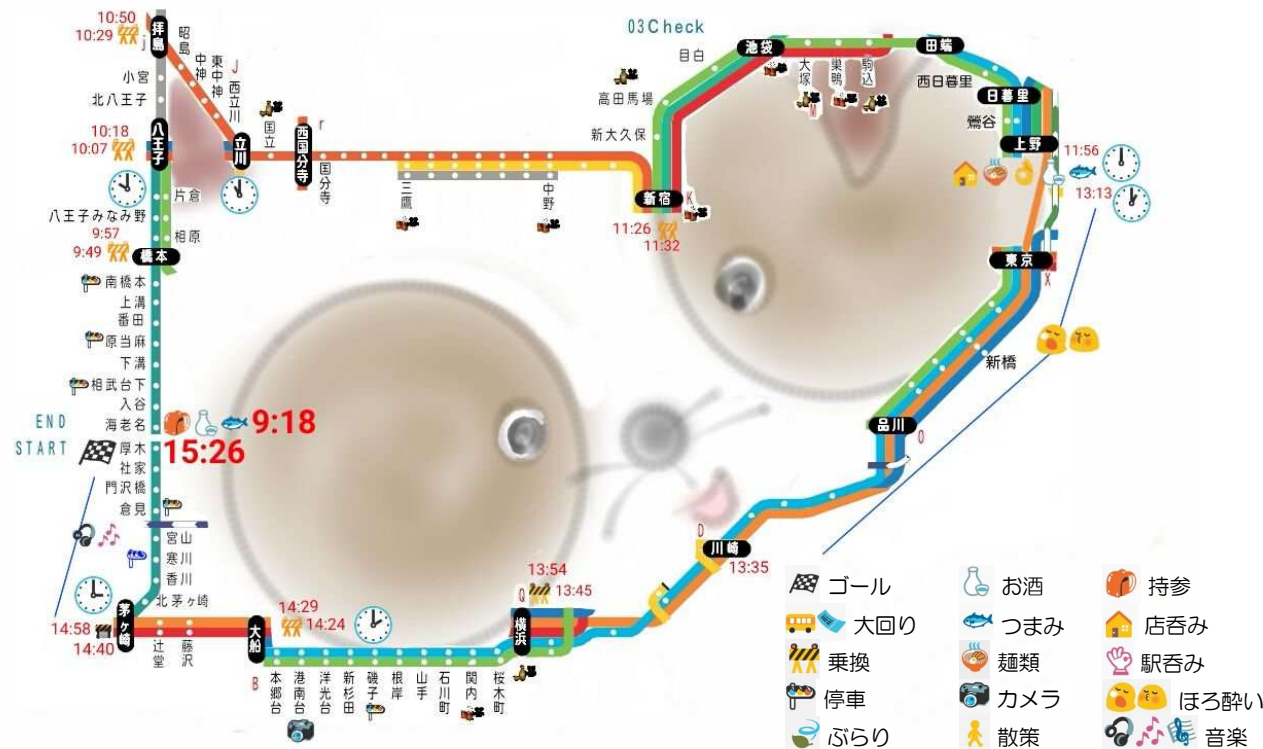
10:50
10:29
拝島
昭島
中神
東中神
西立川
小宮
北八王子
10:18
10:07
八王子
片倉
立川
国立
西国分寺
国分寺
三鷹
中野
03Check
目白
池袋
大塚
巣鴨
駒込
田端
西日暮里
日暮里
鶯谷
上野
高田馬場
新大久保
新宿
11:26
11:32
11:56
13:13
東京
八王子みなみ野
9:57
9:49
相原
橋本
南橋本
上溝
番田
原当麻
下溝
相武台下
入谷
海老名
9:18
END
START
厚木
社家
門沢橋
倉見
15:26
宮山
寒川
香川
北茅ヶ崎
新橋
品川
14:58
14:40
茅ヶ崎
辻堂
藤沢
14:29
14:24
大船
本郷台
港南台
洋光台
新杉田
磯子
根岸
山手
石川町
関内
桜木町
13:54
13:45
横浜
川崎
13:35
ゴール
大回り
乗換
停車
ぶらり
お酒
つまみ
麺類
カメラ
散策
持参
店呑み
駅呑み
ほろ酔い
音楽